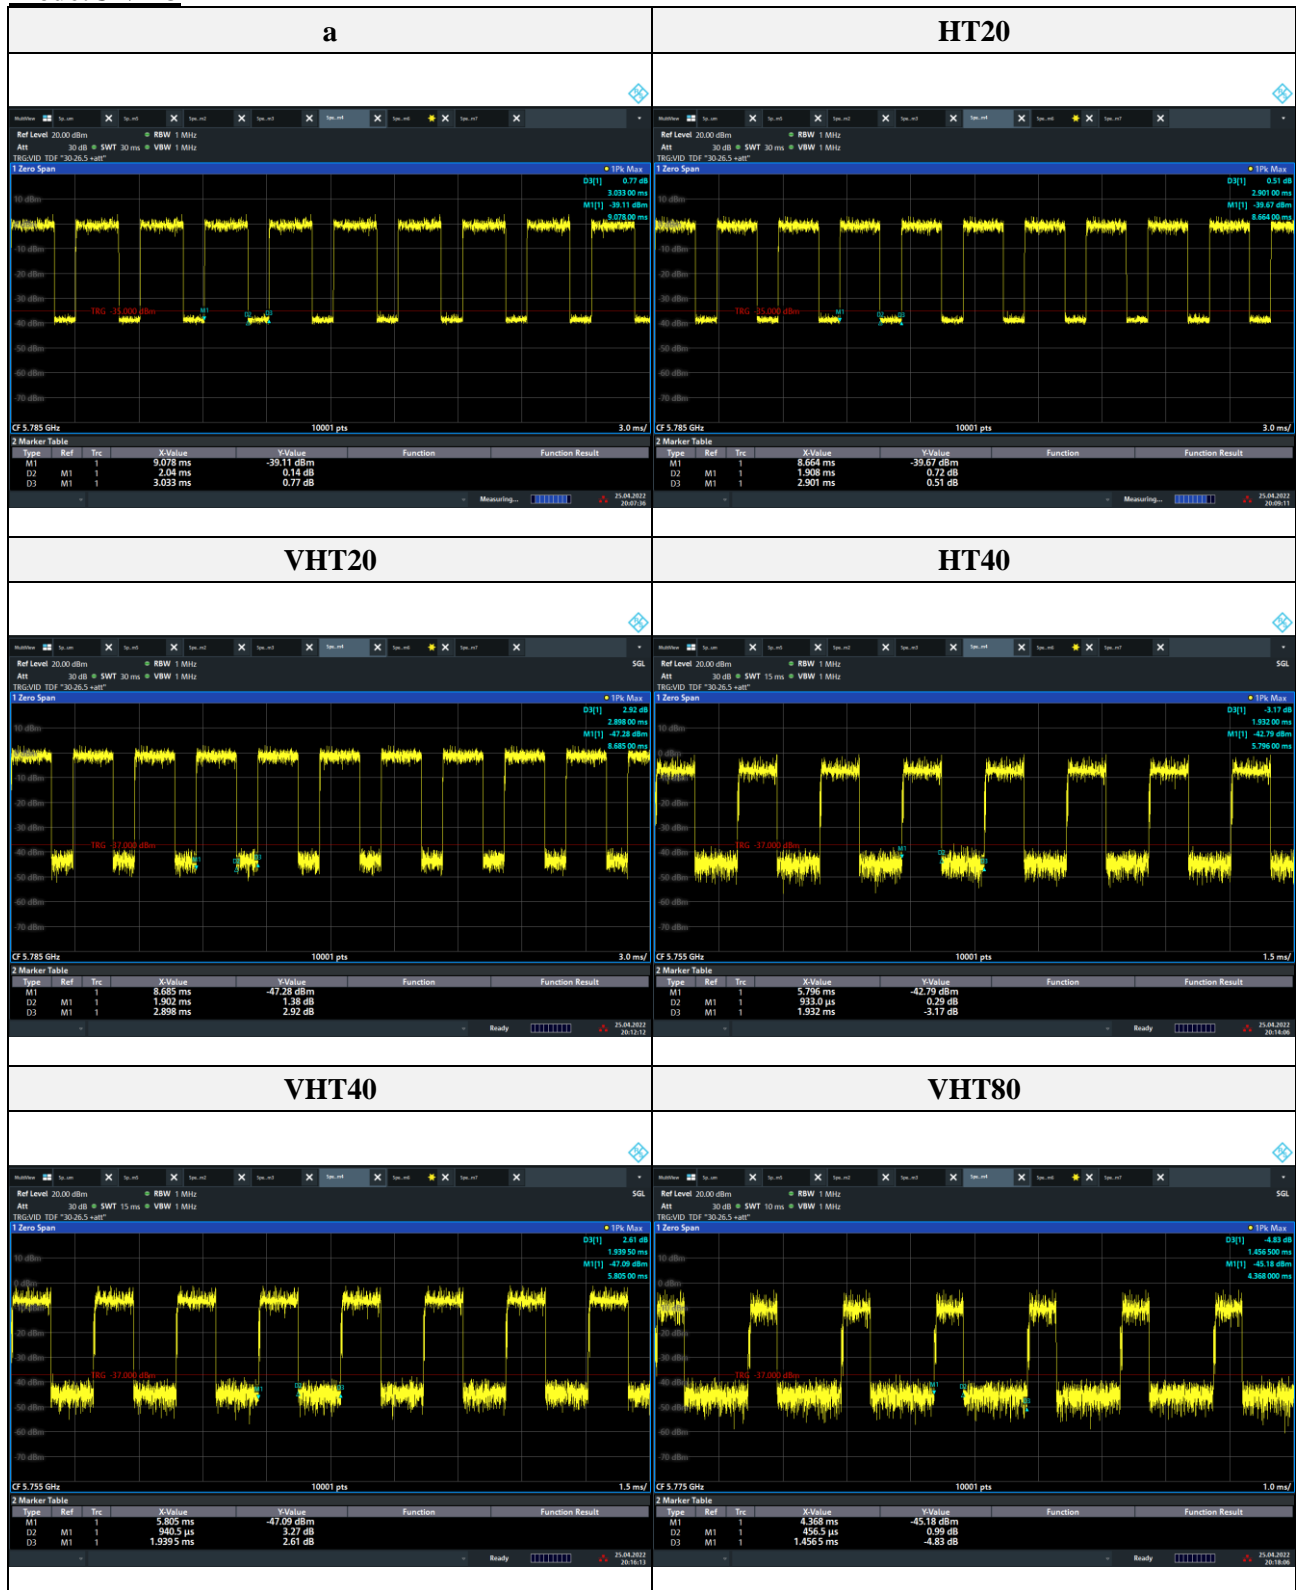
| a | HT20 |
|---|---|
| Ref Level 20.00 dBm RBW 1 MHz<br>Att 30 dB SWT 30 ms VBW 1 MHz<br>TRG:VID TDF "30-26.5 +att"<br>1 Zero Span 1Pk Max<br>D3[1] 0.77 dB 3.033 00 ms<br>M1[1] -39.11 dBm 9.078 00 ms<br>TRG -35.000 dBm<br>CF 5.785 GHz 10001 pts 3.0 ms/<br>2 Marker Table<br>Type Ref Trc X-Value Y-Value Function Function Result<br>M1 1 9.078 ms -39.11 dBm<br>D2 M1 1 2.04 ms 0.14 dB<br>D3 M1 1 3.033 ms 0.77 dB<br>Measuring... 25.04.2022 20:07:36 | Ref Level 20.00 dBm RBW 1 MHz<br>Att 30 dB SWT 30 ms VBW 1 MHz<br>TRG:VID TDF "30-26.5 +att"<br>1 Zero Span 1Pk Max<br>D3[1] 0.51 dB 2.901 00 ms<br>M1[1] -39.67 dBm 8.664 00 ms<br>TRG -35.000 dBm<br>CF 5.785 GHz 10001 pts 3.0 ms/<br>2 Marker Table<br>Type Ref Trc X-Value Y-Value Function Function Result<br>M1 1 8.664 ms -39.67 dBm<br>D2 M1 1 1.908 ms 0.72 dB<br>D3 M1 1 2.901 ms 0.51 dB<br>Measuring... 25.04.2022 20:09:11 |
| VHT20 | HT40 |
| Ref Level 20.00 dBm RBW 1 MHz SGL<br>Att 30 dB SWT 30 ms VBW 1 MHz<br>TRG:VID TDF "30-26.5 +att"<br>1 Zero Span 1Pk Max<br>D3[1] 2.92 dB 2.898 00 ms<br>M1[1] -47.28 dBm 8.685 00 ms<br>TRG -37.000 dBm<br>CF 5.785 GHz 10001 pts 3.0 ms/<br>2 Marker Table<br>Type Ref Trc X-Value Y-Value Function Function Result<br>M1 1 8.685 ms -47.28 dBm<br>D2 M1 1 1.902 ms 1.38 dB<br>D3 M1 1 2.898 ms 2.92 dB<br>Ready 25.04.2022 20:12:12 | Ref Level 20.00 dBm RBW 1 MHz SGL<br>Att 30 dB SWT 15 ms VBW 1 MHz<br>TRG:VID TDF "30-26.5 +att"<br>1 Zero Span 1Pk Max<br>D3[1] -3.17 dB 1.932 00 ms<br>M1[1] -42.79 dBm 5.796 00 ms<br>TRG -37.000 dBm<br>CF 5.755 GHz 10001 pts 1.5 ms/<br>2 Marker Table<br>Type Ref Trc X-Value Y-Value Function Function Result<br>M1 1 5.796 ms -42.79 dBm<br>D2 M1 1 933.0 µs 0.29 dB<br>D3 M1 1 1.932 ms -3.17 dB<br>Ready 25.04.2022 20:14:06 |
| VHT40 | VHT80 |
| Ref Level 20.00 dBm RBW 1 MHz SGL<br>Att 30 dB SWT 15 ms VBW 1 MHz<br>TRG:VID TDF "30-26.5 +att"<br>1 Zero Span 1Pk Max<br>D3[1] 2.61 dB 1.939 50 ms<br>M1[1] -47.09 dBm 5.805 00 ms<br>TRG -37.000 dBm<br>CF 5.755 GHz 10001 pts 1.5 ms/<br>2 Marker Table<br>Type Ref Trc X-Value Y-Value Function Function Result<br>M1 1 5.805 ms -47.09 dBm<br>D2 M1 1 940.5 µs 3.27 dB<br>D3 M1 1 1.9395 ms 2.61 dB<br>Ready 25.04.2022 20:16:13 | Ref Level 20.00 dBm RBW 1 MHz SGL<br>Att 30 dB SWT 10 ms VBW 1 MHz<br>TRG:VID TDF "30-26.5 +att"<br>1 Zero Span 1Pk Max<br>D3[1] -4.83 dB 1.456 500 ms<br>M1[1] -45.18 dBm 4.368 000 ms<br>TRG -37.000 dBm<br>CF 5.775 GHz 10001 pts 1.0 ms/<br>2 Marker Table<br>Type Ref Trc X-Value Y-Value Function Function Result<br>M1 1 4.368 ms -45.18 dBm<br>D2 M1 1 456.5 µs 0.99 dB<br>D3 M1 1 1.4565 ms -4.83 dB<br>Ready 25.04.2022 20:18:06 |